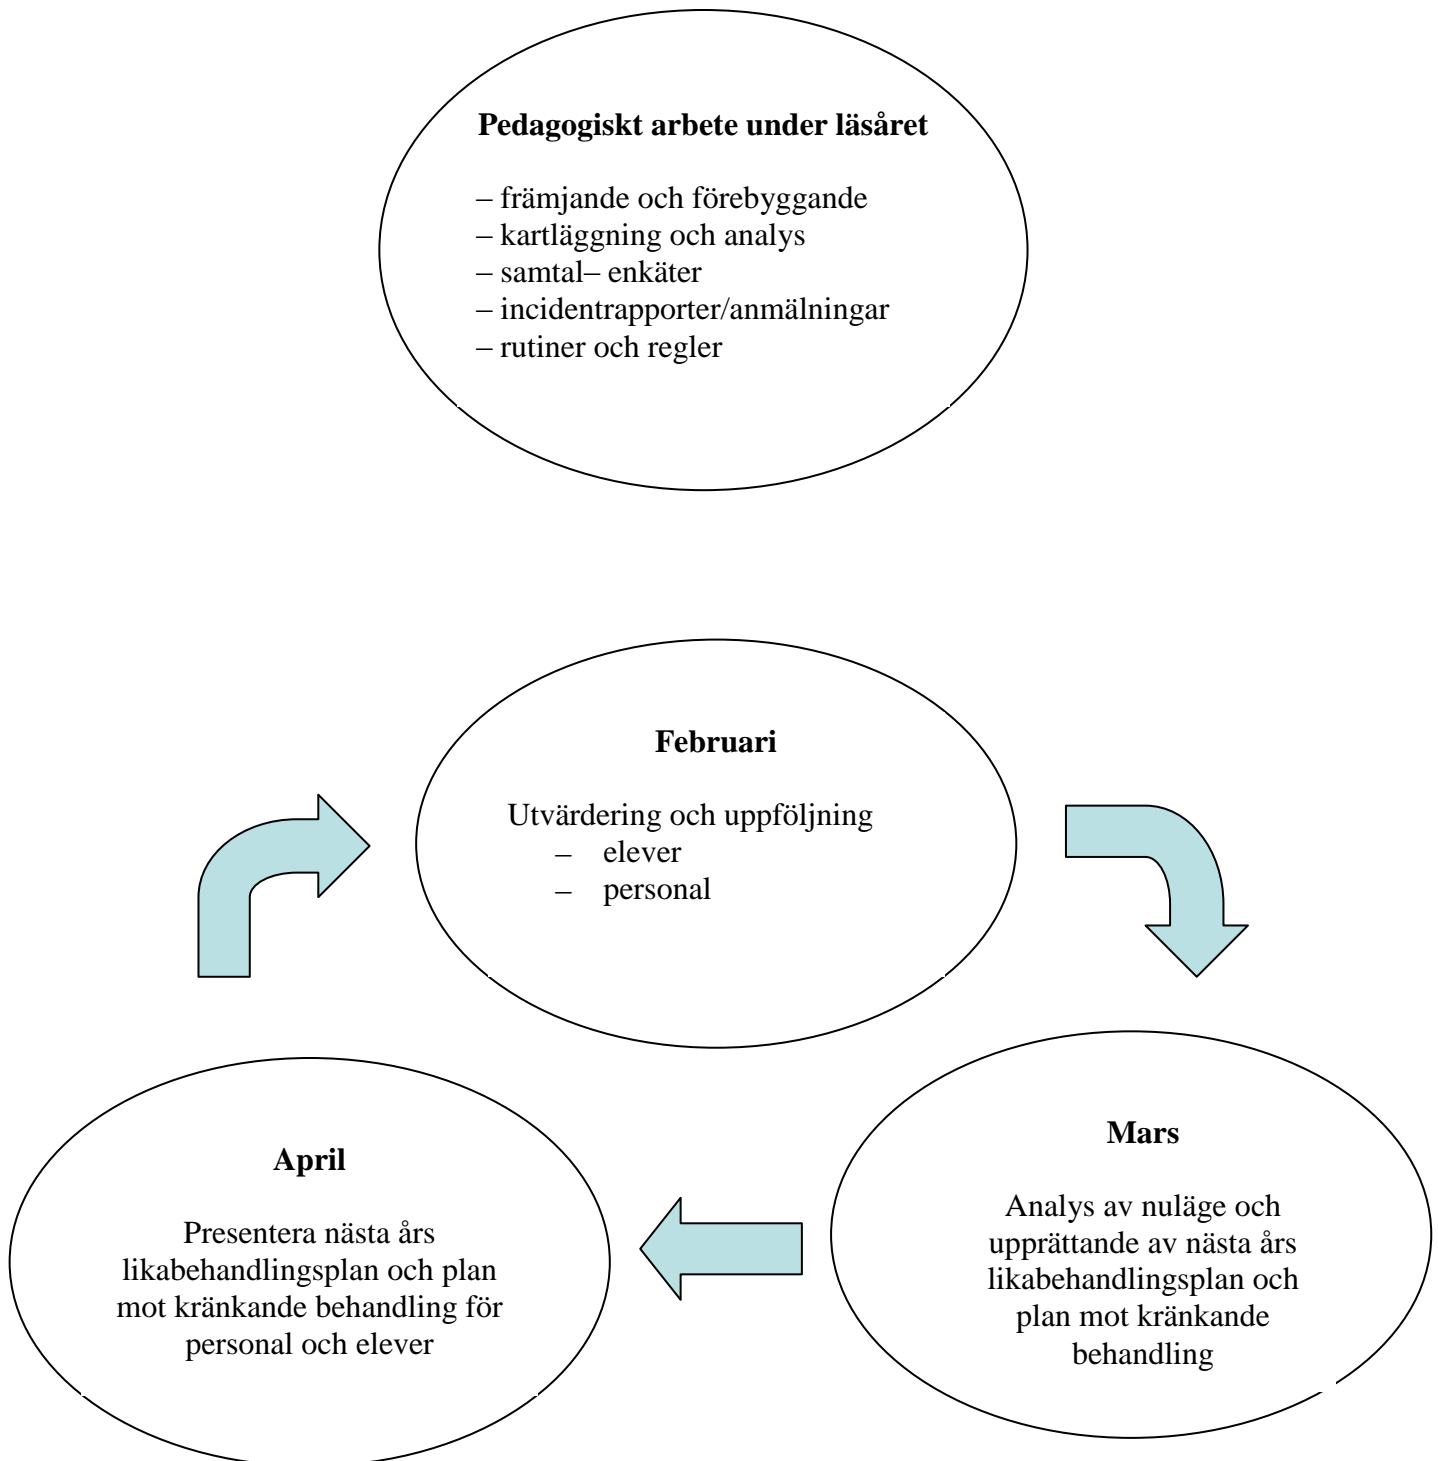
**Pedagogiskt arbete under läsåret**

– främjande och förebyggande
– kartläggning och analys
– samtal– enkäter
– incidentrapporter/anmälningar
– rutiner och regler

**Februari**

Utvärdering och uppföljning
– elever
– personal

**Mars**

Analys av nuläge och upprättande av nästa års likabehandlingsplan och plan mot kränkande behandling

**April**

Presentera nästa års likabehandlingsplan och plan mot kränkande behandling för personal och elever